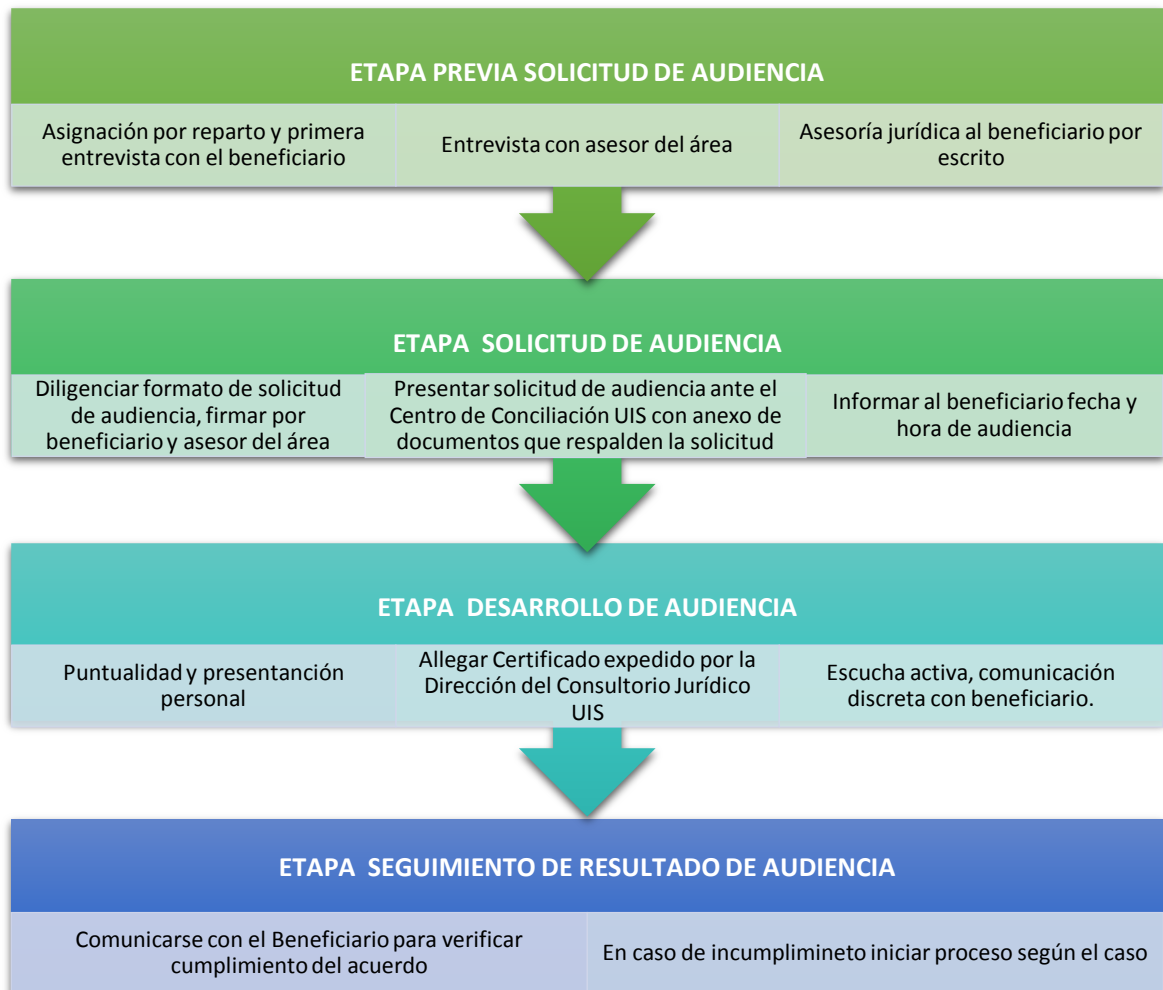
ETAPA PREVIA SOLICITUD DE AUDIENCIA

Asignación por reparto y primera entrevista con el beneficiario

Entrevista con asesor del área

Asesoría jurídica al beneficiario por escrito

ETAPA SOLICITUD DE AUDIENCIA

Diligenciar formato de solicitud de audiencia, firmar por beneficiario y asesor del área

Presentar solicitud de audiencia ante el Centro de Conciliación UIS con anexo de documentos que respalden la solicitud

Informar al beneficiario fecha y hora de audiencia

ETAPA DESARROLLO DE AUDIENCIA

Puntualidad y presentanción personal

Allegar Certificado expedido por la Dirección del Consultorio Jurídico UIS

Escucha activa, comunicación discreta con beneficiario.

ETAPA SEGUIMIENTO DE RESULTADO DE AUDIENCIA

Comunicarse con el Beneficiario para verificar cumplimiento del acuerdo

En caso de incumplimineto iniciar proceso según el caso